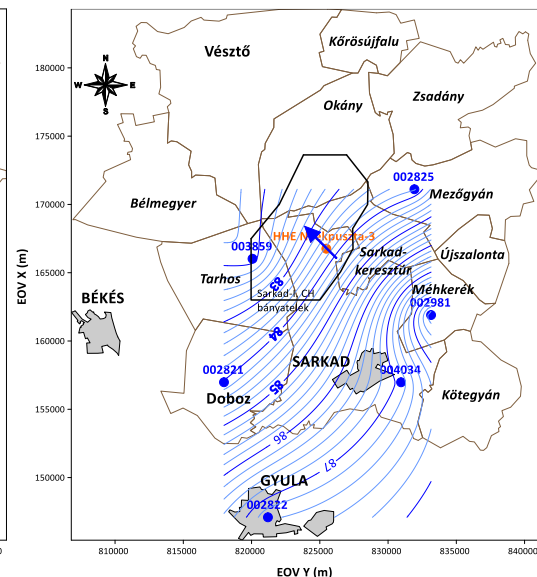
Vésztő
Kőrösújfalu
Zsadány
Okány
N
W
E
S
180000
175000
170000
165000
160000
155000
150000
EOV X (m)
Bélmegyer
002825
Mezőgyán
003859
HHE M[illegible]kpuszta-3
Tarhos
Sarkad-keresztúr
Újszalonta
Sarkad-I. CH bányatelek
Méhkerék
002981
BÉKÉS
002821
SARKAD
904034
Doboz
Kötegyán
86
85
84
85
86
87
GYULA
002822
810000
815000
820000
825000
830000
835000
840000
EOV Y (m)